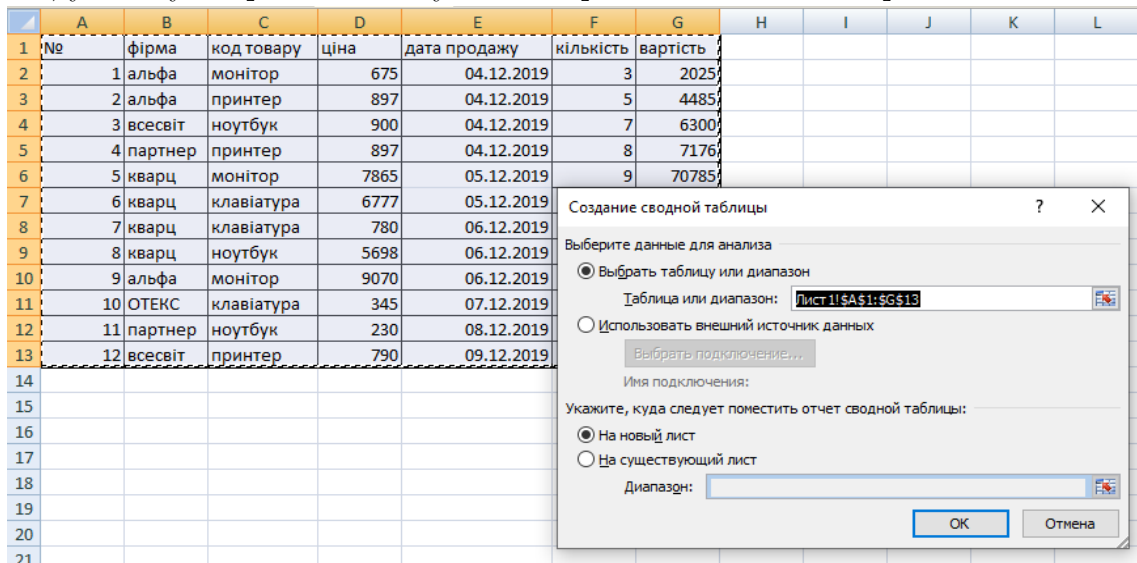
| | A | B | C | D | E | F | G | H | I | J | K | L |
|---|---|---|---|---|---|---|---|---|---|---|---|---|
| 1 | № | фірма | код товару | ціна | дата продажу | кількість | вартість | | | | | |
| 2 | 1 | альфа | монітор | 675 | 04.12.2019 | 3 | 2025 | | | | | |
| 3 | 2 | альфа | принтер | 897 | 04.12.2019 | 5 | 4485 | | | | | |
| 4 | 3 | всесвіт | ноутбук | 900 | 04.12.2019 | 7 | 6300 | | | | | |
| 5 | 4 | партнер | принтер | 897 | 04.12.2019 | 8 | 7176 | | | | | |
| 6 | 5 | кварц | монітор | 7865 | 05.12.2019 | 9 | 70785 | | | | | |
| 7 | 6 | кварц | клавіатура | 6777 | 05.12.2019 | | | | | | | |
| 8 | 7 | кварц | клавіатура | 780 | 06.12.2019 | | | | | | | |
| 9 | 8 | кварц | ноутбук | 5698 | 06.12.2019 | | | | | | | |
| 10 | 9 | альфа | монітор | 9070 | 06.12.2019 | | | | | | | |
| 11 | 10 | ОТЕКС | клавіатура | 345 | 07.12.2019 | | | | | | | |
| 12 | 11 | партнер | ноутбук | 230 | 08.12.2019 | | | | | | | |
| 13 | 12 | всесвіт | принтер | 790 | 09.12.2019 | | | | | | | |
| 14 | | | | | | | | | | | | |
| 15 | | | | | | | | | | | | |
| 16 | | | | | | | | | | | | |
| 17 | | | | | | | | | | | | |
| 18 | | | | | | | | | | | | |
| 19 | | | | | | | | | | | | |
| 20 | | | | | | | | | | | | |
| 21 | | | | | | | | | | | | |

Создание сводной таблицы ? ×

Выберите данные для анализа
Выбрать таблицу или диапазон
Таблица или диапазон: Лист1!$A$1:$G$13
Использовать внешний источник данных
Выбрать подключение...
Имя подключения:
Укажите, куда следует поместить отчет сводной таблицы:
На новый лист
На существующий лист
Диапазон:
ОК Отмена